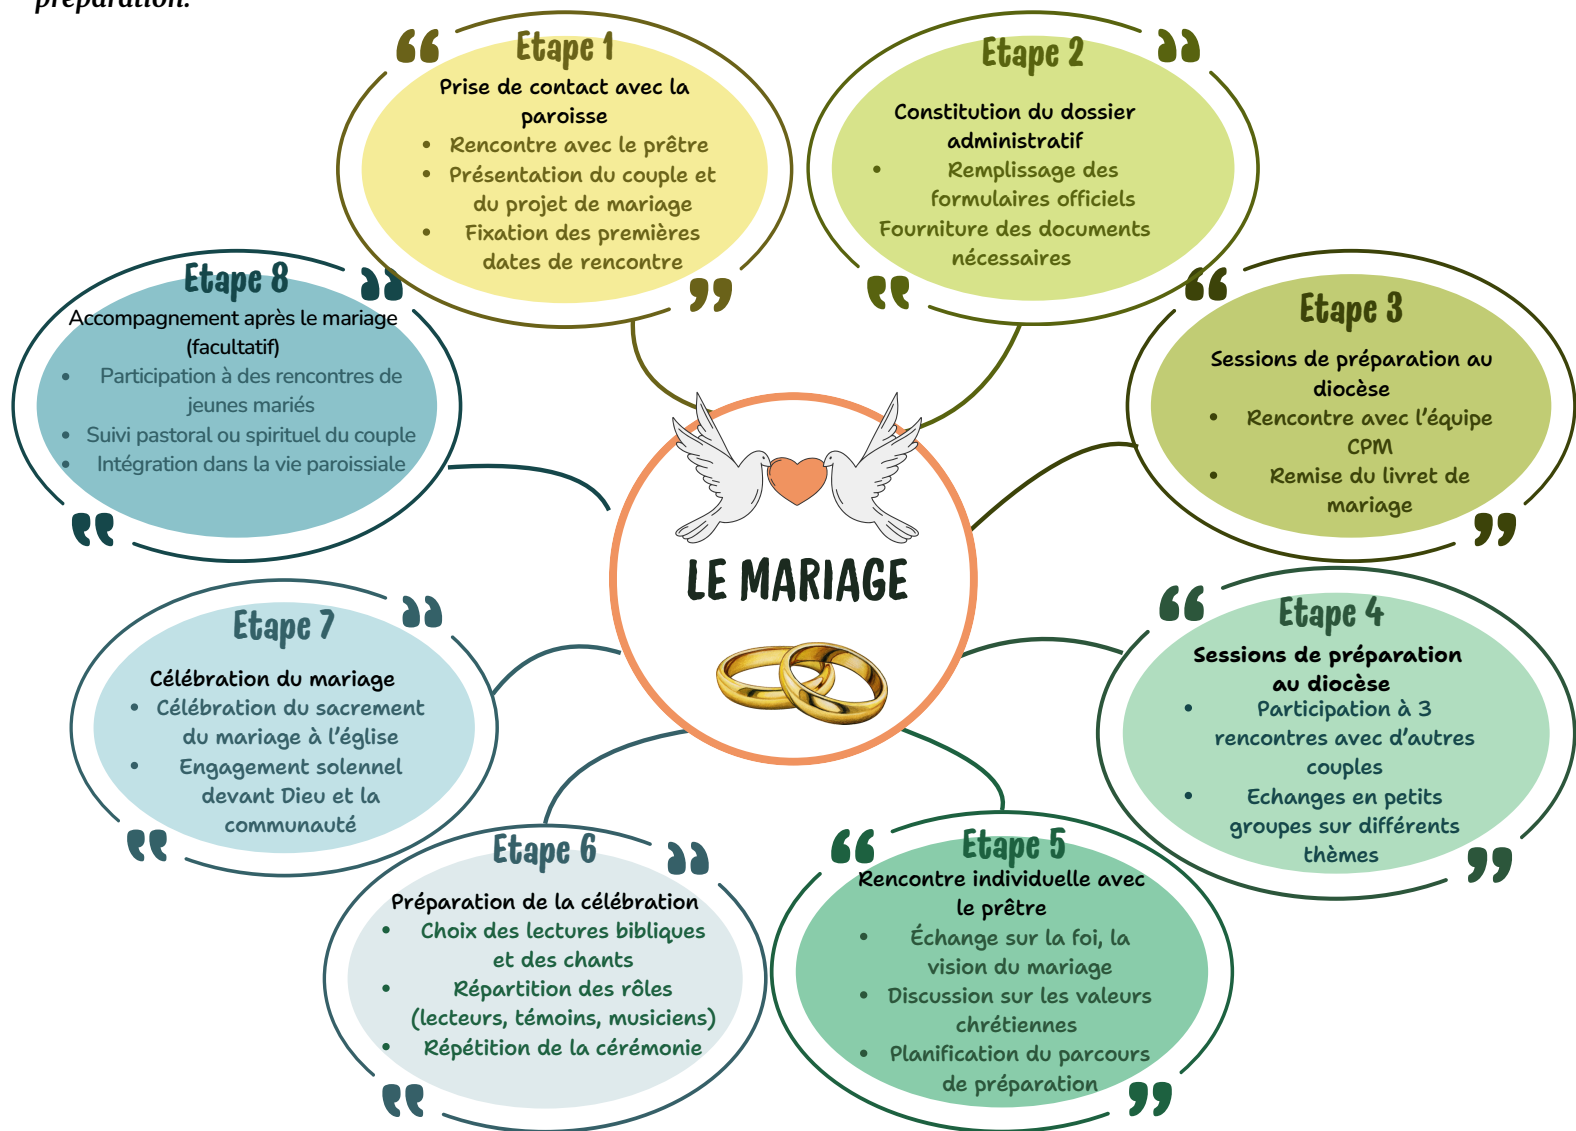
préparation.

LE MARIAGE

Etape 1
Prise de contact avec la paroisse
- Rencontre avec le prêtre
- Présentation du couple et du projet de mariage
- Fixation des premières dates de rencontre

Etape 2
Constitution du dossier administratif
- Remplissage des formulaires officiels
Fourniture des documents nécessaires

Etape 3
Sessions de préparation au diocèse
- Rencontre avec l'équipe CPM
- Remise du livret de mariage

Etape 4
Sessions de préparation au diocèse
- Participation à 3 rencontres avec d'autres couples
- Echanges en petits groupes sur différents thèmes

Etape 5
Rencontre individuelle avec le prêtre
- Échange sur la foi, la vision du mariage
- Discussion sur les valeurs chrétiennes
- Planification du parcours de préparation

Etape 6
Préparation de la célébration
- Choix des lectures bibliques et des chants
- Répartition des rôles (lecteurs, témoins, musiciens)
- Répétition de la cérémonie

Etape 7
Célébration du mariage
- Célébration du sacrement du mariage à l'église
- Engagement solennel devant Dieu et la communauté

Etape 8
Accompagnement après le mariage (facultatif)
- Participation à des rencontres de jeunes mariés
- Suivi pastoral ou spirituel du couple
- Intégration dans la vie paroissiale